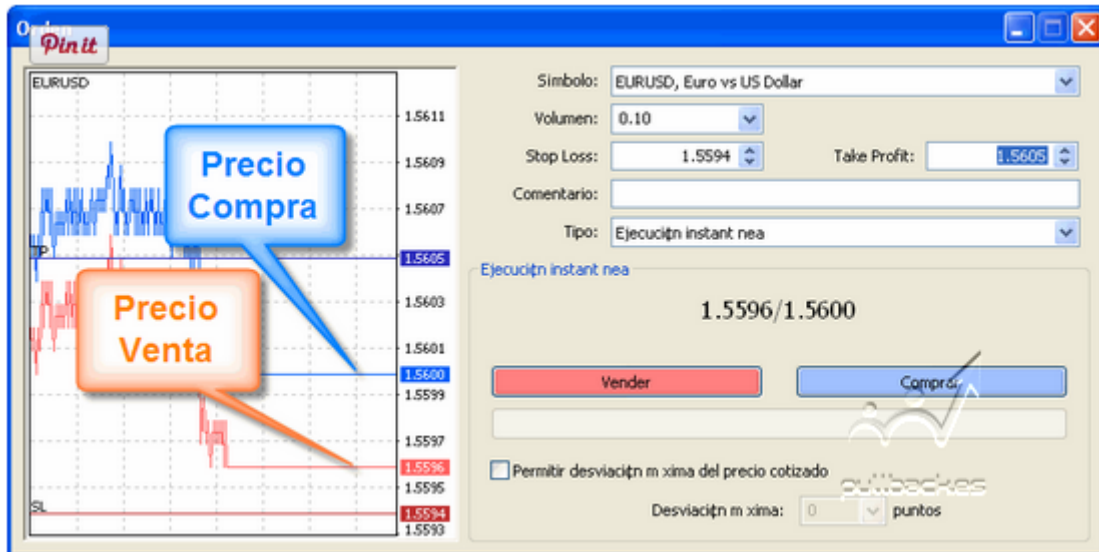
Or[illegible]
Pin it

EURUSD
1.5611
1.5609
1.5607
TP
1.5605
1.5603
1.5601
1.5600
1.5599
1.5597
1.5596
1.5595
SL
1.5594
1.5593

Precio Compra
Precio Venta

Símbolo: EURUSD, Euro vs US Dollar
Volumen: 0.10
Stop Loss: 1.5594
Take Profit: 1.5605
Comentario:
Tipo: Ejecuciţn instant nea

Ejecuciţn instant nea
1.5596/1.5600
Vender
Comprar
Permitir desviaciţn m xima del precio cotizado
Desviaciţn m xima: 0 puntos

pullbackes